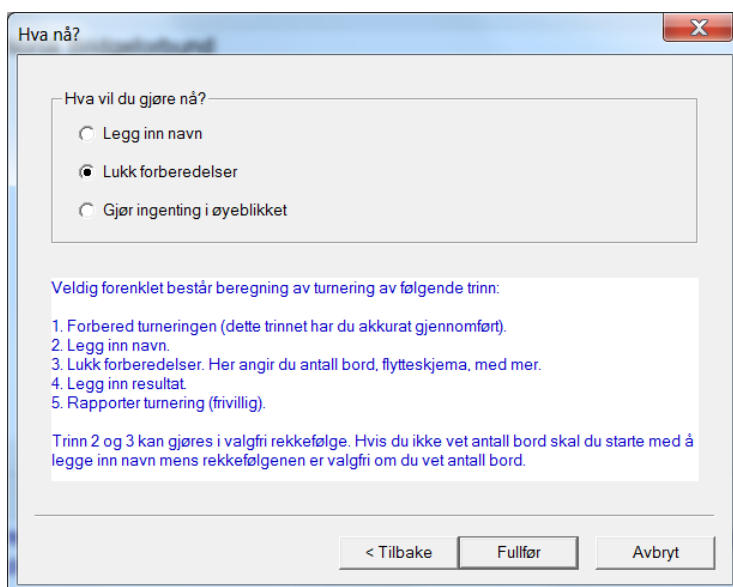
Hva nå?

Hva vil du gjøre nå?

Legg inn navn

Lukk forberedelser

Gjør ingenting i øyeblikket

Veldig forenklet består beregning av turnering av følgende trinn:

1. Forbered turneringen (dette trinnet har du akkurat gjennomført).
2. Legg inn navn.
3. Lukk forberedelser. Her angir du antall bord, flytteskjema, med mer.
4. Legg inn resultat.
5. Rapporter turnering (frivillig).

Trinn 2 og 3 kan gjøres i valgfri rekkefølge. Hvis du ikke vet antall bord skal du starte med å legge inn navn mens rekkefølgenen er valgfri om du vet antall bord.

< Tilbake

Fullfør

Avbryt